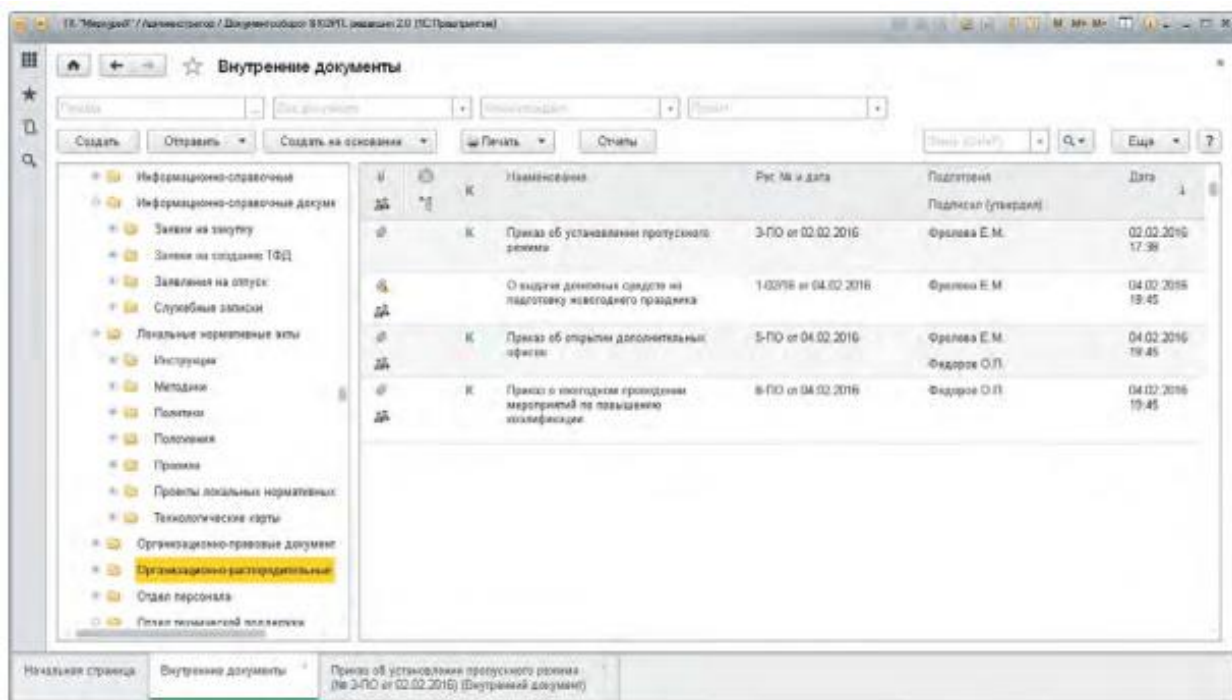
1Х "Меридиан" / Администратор / Документооборот 8 КОРП, редакция 2.0 (1С:Предприятие)

Внутренние документы

Папка | Вид документа | Новизна | Проект

Создать | Отправить | Создать на основании | Печать | Отчеты | Поиск (Ctrl+F) | Еще | ?

Информационно-справочные
Информационно-справочные докуме
Заявки на закупку
Заявки на создание ТФД
Заявления на отпуск
Служебные записки
Локальные нормативные акты
Инструкции
Методики
Политики
Положения
Правила
Проекты локальных нормативных
Технологические карты
Организационно-правовые документ
Организационно-распорядительные
Отдел персонала
Отдел технической поддержки

| | | К | Наименование | Рег. № и дата | Подготовил / Подписал (утвердил) | Дата |
|---|---|---|---|---|---|---|
| | | К | Приказ об установлении пропускного режима | 3-ПО от 02.02.2016 | Фролова Е.М. | 02.02.2016 17:38 |
| | | | О выдаче денежных средств на подготовку новогоднего праздника | 1-02/16 от 04.02.2016 | Фролова Е.М. | 04.02.2016 19:45 |
| | | К | Приказ об открытии дополнительных офисов | 5-ПО от 04.02.2016 | Фролова Е.М. Федоров О.П. | 04.02.2016 19:45 |
| | | К | Приказ о ежегодном проведении мероприятий по повышению квалификации | 6-ПО от 04.02.2016 | Федоров О.П. | 04.02.2016 19:45 |

Начальная страница | Внутренние документы | Приказ об установлении пропускного режима (№ 3-ПО от 02.02.2016) (Внутренний документ)